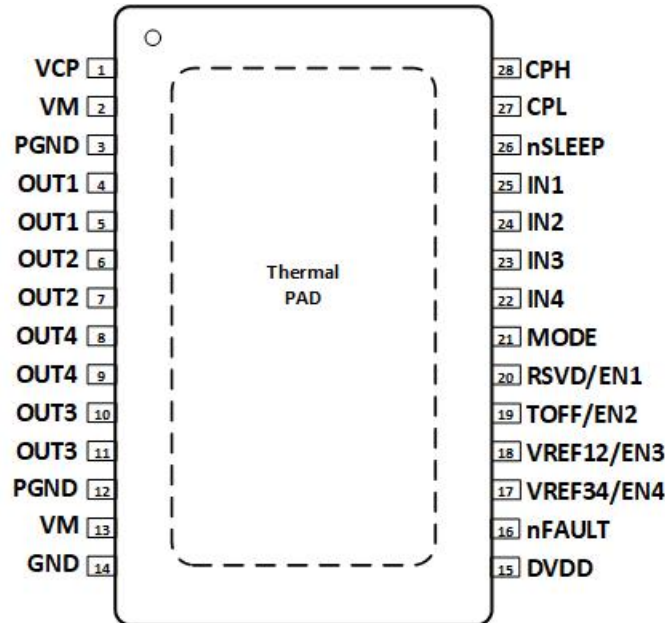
VCP 1
VM 2
PGND 3
OUT1 4
OUT1 5
OUT2 6
OUT2 7
OUT4 8
OUT4 9
OUT3 10
OUT3 11
PGND 12
VM 13
GND 14

Thermal PAD

28 CPH
27 CPL
26 nSLEEP
25 IN1
24 IN2
23 IN3
22 IN4
21 MODE
20 RSVD/EN1
19 TOFF/EN2
18 VREF12/EN3
17 VREF34/EN4
16 nFAULT
15 DVDD